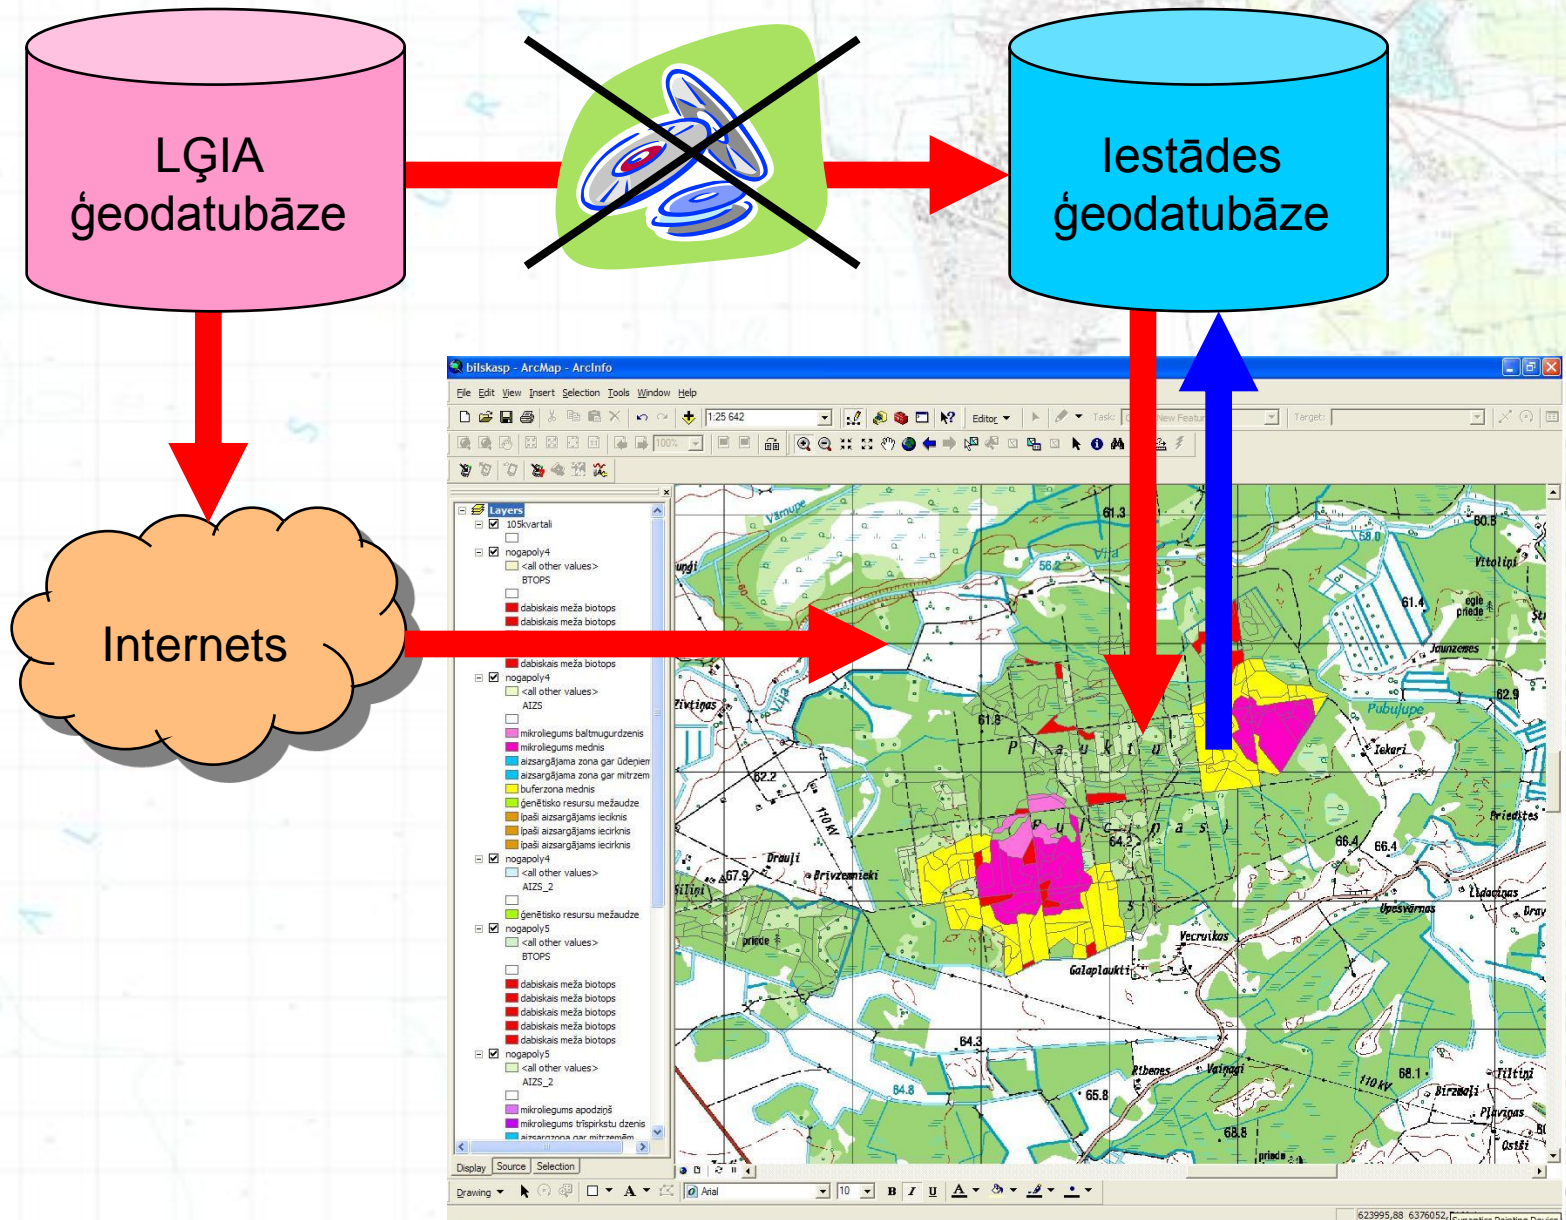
LĢIA ģeodatubāze

Iestādes ģeodatubāze

Internets

bilskasp - ArcMap - ArcInfo

File Edit View Insert Selection Tools Window Help

1:25 642

Editor

Task:

Target:

Layers
105kvartali
nogapoly4
<all other values>
BTOPS
dabiskais meža biotops
dabiskais meža biotops
dabiskais meža biotops
nogapoly4
<all other values>
AIZS
mikroliegums baltmugurdzenis
mikroliegums mednis
aizsargājama zona gar ūdeņiem
aizsargājama zona gar mitrzem
buferzona mednis
ģenētisko resursu mežaudze
īpaši aizsargājams iecirknis
īpaši aizsargājams iecirknis
īpaši aizsargājams iecirknis
nogapoly4
<all other values>
AIZS_2
ģenētisko resursu mežaudze
nogapoly5
<all other values>
BTOPS
dabiskais meža biotops
dabiskais meža biotops
dabiskais meža biotops
dabiskais meža biotops
dabiskais meža biotops
nogapoly5
<all other values>
AIZS_2
mikroliegums apodziņš
mikroliegums trīspirkstu dzenis

Display Source Selection

Drawing

Arial

10

623995,88 6376052

61.3 60.5 Vārnupe 58.0 Vitolipi 56.2 Vija ungi 61.4 egle priede Jaunzemes 62.9 Pubulupe Zivtinas 61.8 Plauktu Iekari 62.2 Pujinas 110 kV Priedites Drauji 64.2 66.4 66.4 67.9 Brivzemnieki Silini Lidacinas Upesvārnas Dray priede Vecruikas Galaplaukti 70 64.3 64.8 Ribenes Vainagi 110 kV 68.1 Tiltini 65.8 Birzmaļi Plavinas 68.8 Ostši priede